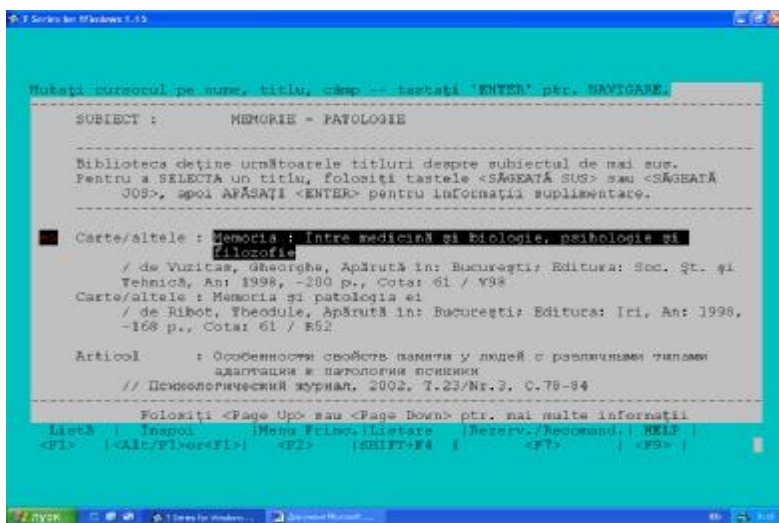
T Series for Windows 1.15

Mutaţi cursorul pe nume, titlu, câmp -- tastaţi 'ENTER' ptr. NAVIGARE.

SUBIECT : MEMORIE - PATOLOGIE

Biblioteca deţine următoarele titluri despre subiectul de mai sus. Pentru a SELECTA un titlu, folosiţi tastele <SĂGEATĂ SUS> sau <SĂGEATĂ JOS>, apoi APĂSAŢI <ENTER> pentru informaţii suplimentare.

Carte/altele : Memoria : între medicină şi biologie, psihologie şi filozofie
/ de Vuritas, Gheorghe, Apărută în: Bucureşti; Editura: Soc. Şt. şi Tehnică, An: 1998, -200 p., Cota: 61 / V98
Carte/altele : Memoria şi patologia ei
/ de Ribot, Theodule, Apărută în: Bucureşti; Editura: Iri, An: 1998, -168 p., Cota: 61 / R52

Articol : Особенности свойств памяти у людей с различными типами адаптации к патологии психики
// Психологический журнал. 2002. Т.23/Nr.3. С.78-84

Folosiţi <Page Up> sau <Page Down> ptr. mai multe informaţii
Listă | Inapoi |Menu Princ.|Listare |Rezerv./Recomand.| HELP |
<F1> |<Alt/F1>or<F1>| <F2> |SHIFT+F4 | <F7> | <F9> |

пуск
T Series for Windows
Document Microsoft